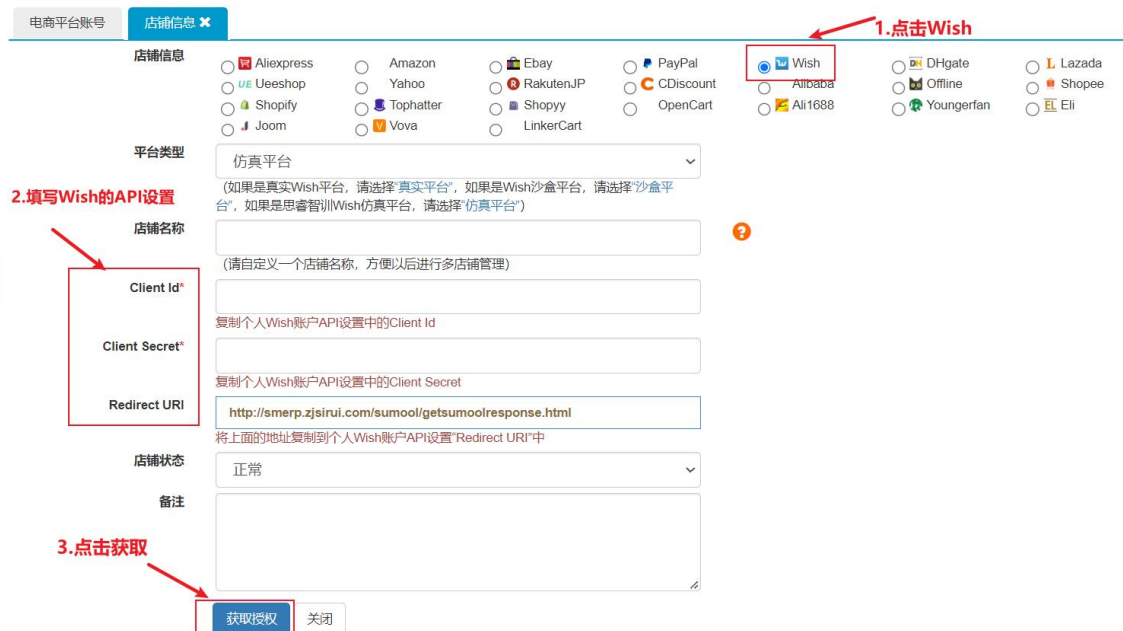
电商平台账号　店铺信息 ✖

1.点击Wish

店铺信息
Aliexpress　Amazon　Ebay　PayPal　Wish　DHgate　Lazada
Ueeshop　Yahoo　RakutenJP　CDiscount　Alibaba　Offline　Shopee
Shopify　Tophatter　Shopyy　OpenCart　Ali1688　Youngerfan　Eli
Joom　Vova　LinkerCart

平台类型
仿真平台
(如果是真实Wish平台，请选择"真实平台"，如果是Wish沙盒平台，请选择"沙盒平台"，如果是思睿智训Wish仿真平台，请选择"仿真平台")

2.填写Wish的API设置

店铺名称
(请自定义一个店铺名称，方便以后进行多店铺管理)

Client Id*
复制个人Wish账户API设置中的Client Id

Client Secret*
复制个人Wish账户API设置中的Client Secret

Redirect URI
http://smerp.zjsirui.com/sumool/getsumoolresponse.html
将上面的地址复制到个人Wish账户API设置"Redirect URI"中

店铺状态
正常

备注

3.点击获取

获取授权　关闭